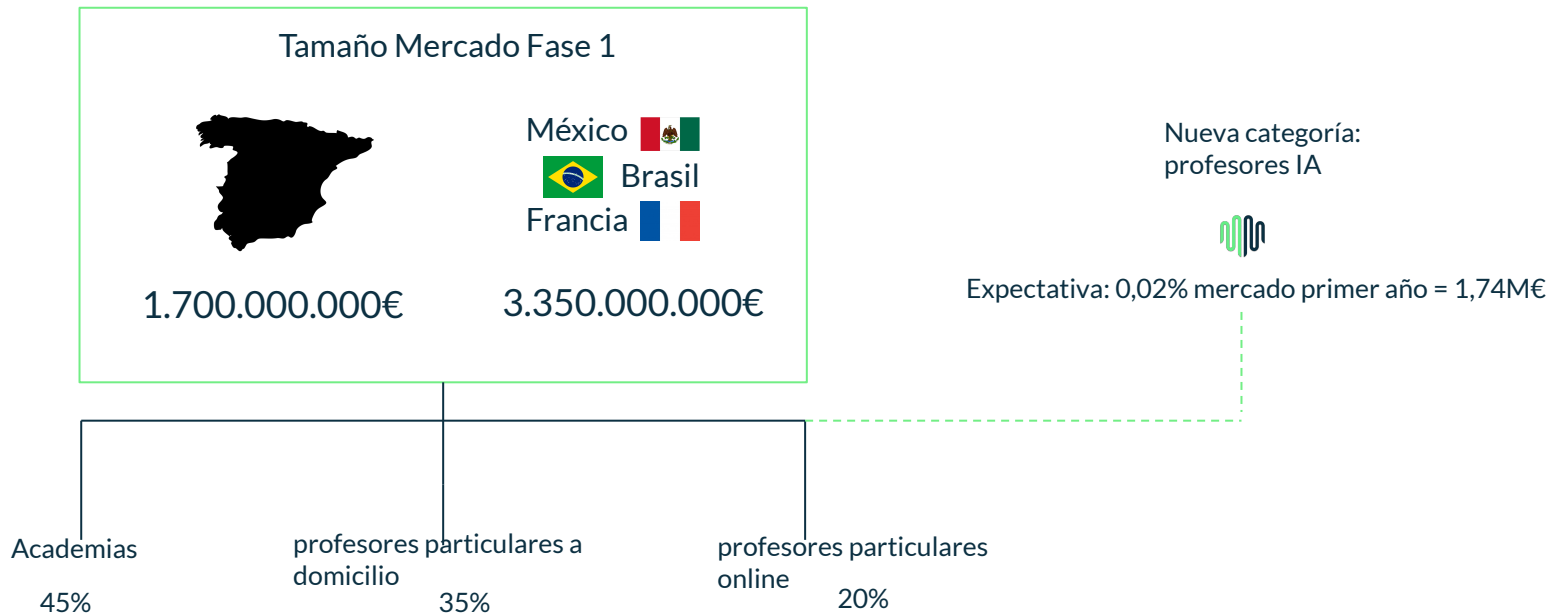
Tamaño Mercado Fase 1

México
Brasil
Francia

1.700.000.000€

3.350.000.000€

Nueva categoría: profesores IA

Expectativa: 0,02% mercado primer año = 1,74M€

Academias

45%

profesores particulares a domicilio

35%

profesores particulares online

20%